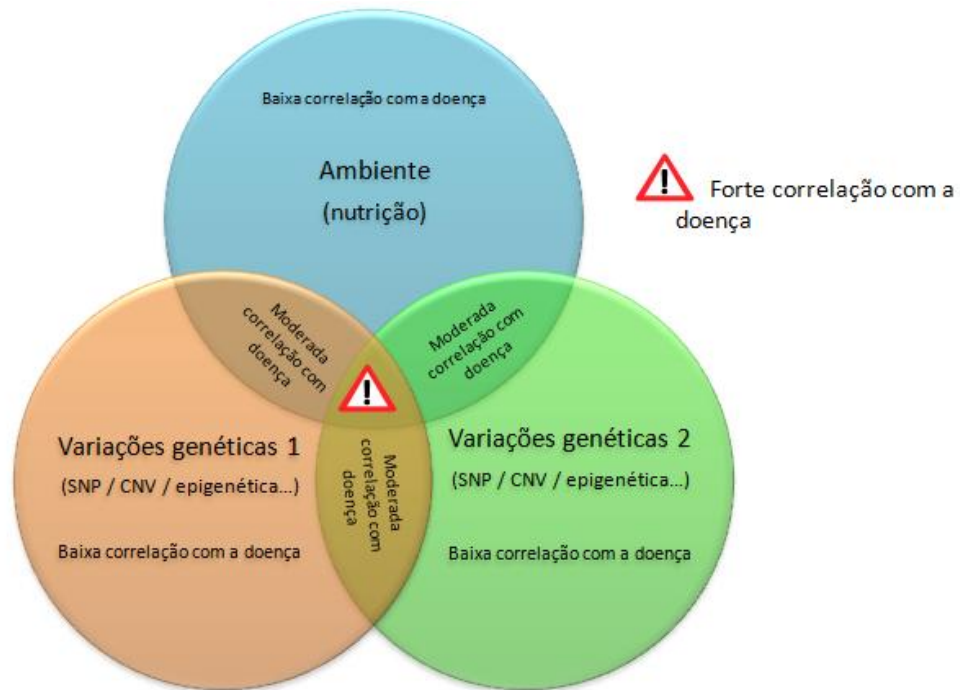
Baixa correlação com a doença

Ambiente
(nutrição)

Forte correlação com a doença

Moderada correlação com doença

Moderada correlação com doença

Variações genéticas 1
(SNP / CNV / epigenética...)

Baixa correlação com a doença

Moderada correlação com doença

Variações genéticas 2
(SNP / CNV / epigenética...)

Baixa correlação com a doença